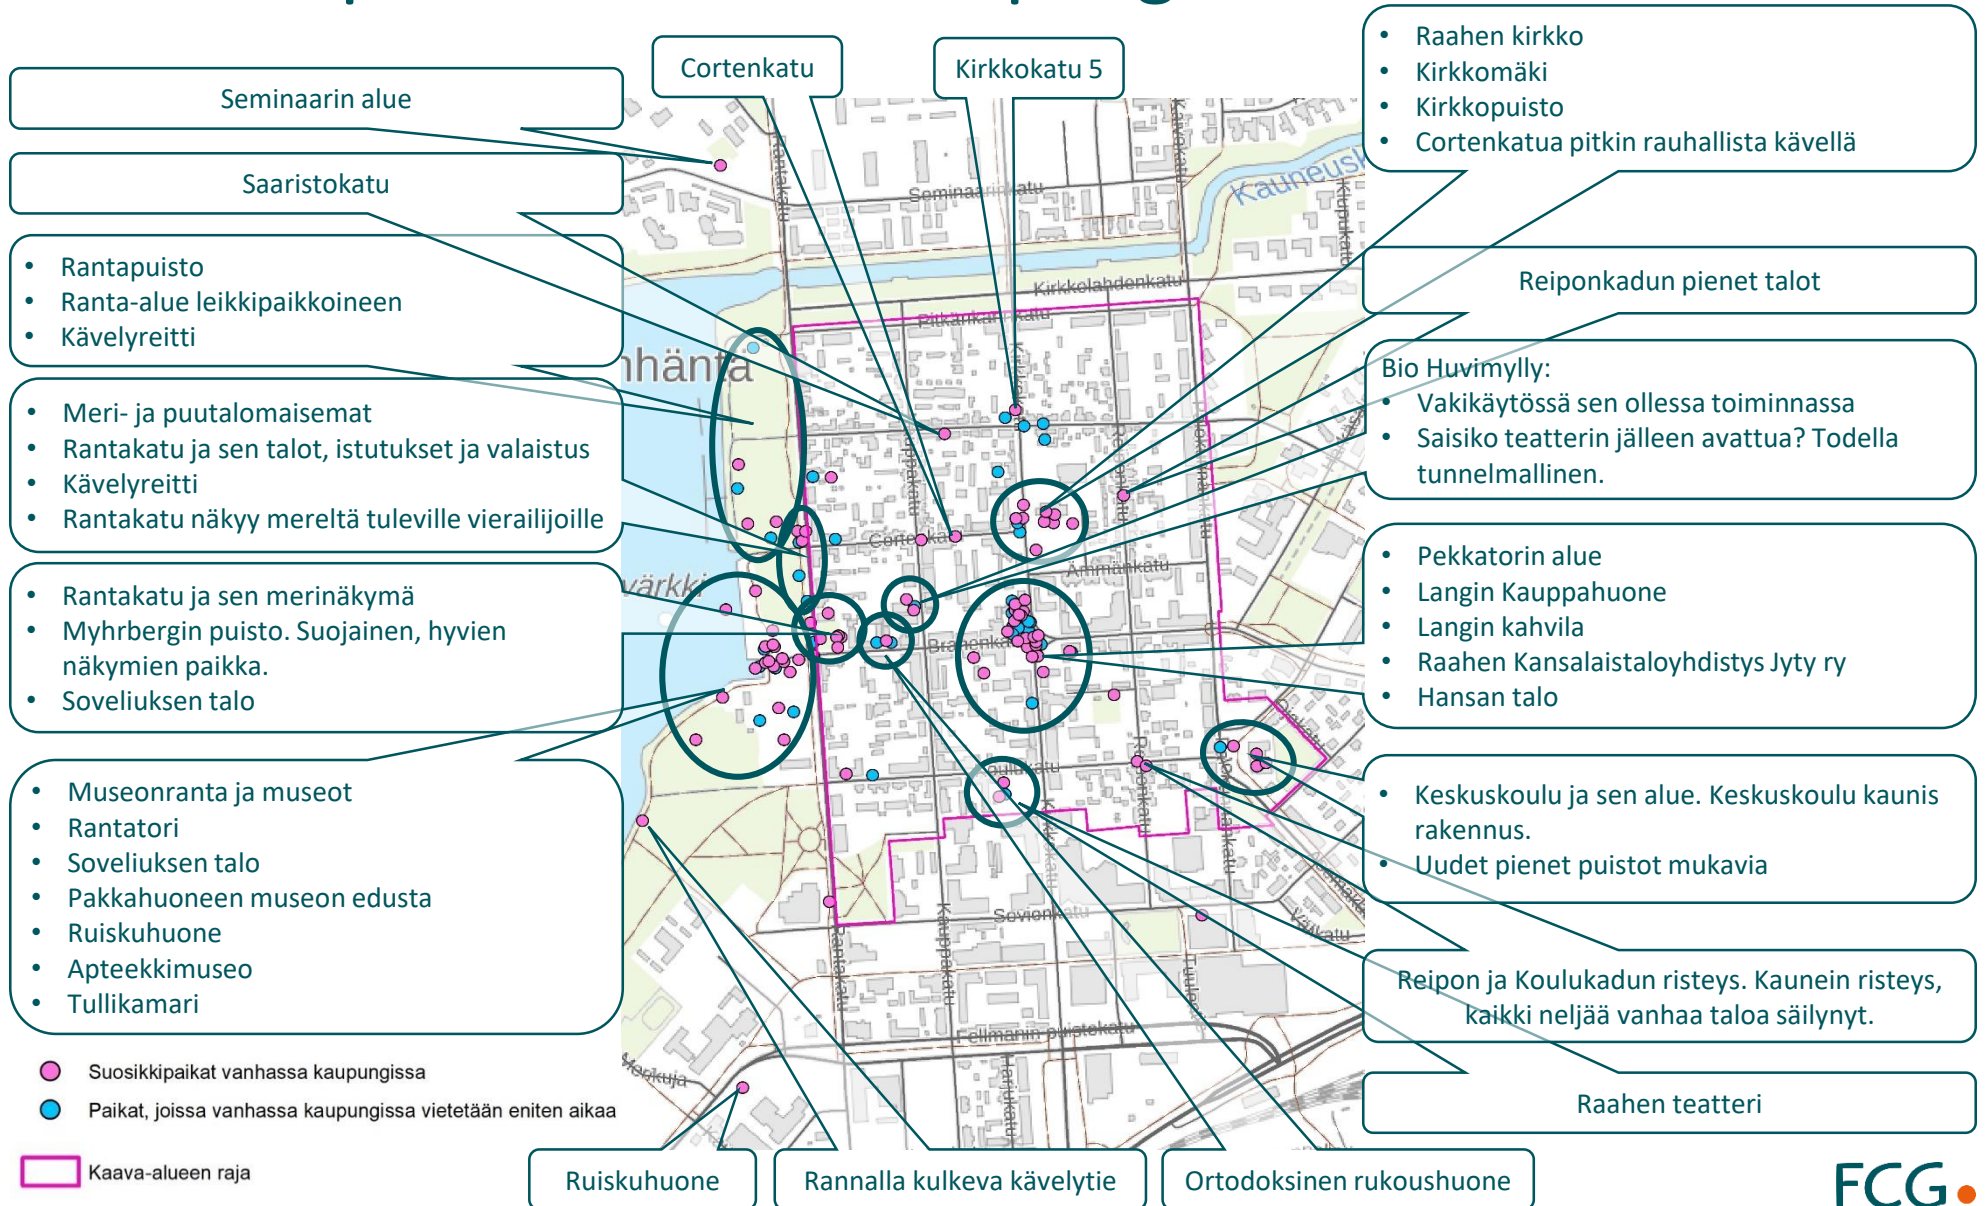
Seminaarin alue

Cortenkatu

Kirkkokatu 5

- Raahen kirkko
- Kirkkomäki
- Kirkkopuisto
- Cortenkatua pitkin rauhallista kävellä

Saaristokatu

- Rantapuisto
- Ranta-alue leikkipaikkoineen
- Kävelyreitti

Reiponkadun pienet talot

- Meri- ja puutalomaisemat
- Rantakatu ja sen talot, istutukset ja valaistus
- Kävelyreitti
- Rantakatu näkyy mereltä tuleville vierailijoille

Bio Huvimylly:
- Vakikäytössä sen ollessa toiminnassa
- Saisiko teatterin jälleen avattua? Todella tunnelmallinen.

- Rantakatu ja sen merinäkymä
- Myhrbergin puisto. Suojainen, hyvien näkymien paikka.
- Soveliuksen talo

- Pekkatorin alue
- Langin Kauppahuone
- Langin kahvila
- Raahen Kansalaistaloyhdistys Jyty ry
- Hansan talo

- Museonranta ja museot
- Rantatori
- Soveliuksen talo
- Pakkahuoneen museon edusta
- Ruiskuhuone
- Apteekkimuseo
- Tullikamari

- Keskuskoulu ja sen alue. Keskuskoulu kaunis rakennus.
- Uudet pienet puistot mukavia

Reipon ja Koulukadun risteys. Kaunein risteys, kaikki neljää vanhaa taloa säilynyt.

Raahen teatteri

Seminaarinkatu Kirkkolahdenkatu Pitkänkarinkatu Kauneus Kirkkokatu Kauppakatu Rantakatu Cortenkatu Reiponkatu Ahtimankatu Brahenkatu Koulukatu Sovionkatu Fellmanin puistokatu Harjukatu Meskuja

Suosikkipaikat vanhassa kaupungissa

Paikat, joissa vanhassa kaupungissa vietetään eniten aikaa

Kaava-alueen raja

Ruiskuhuone

Rannalla kulkeva kävelytie

Ortodoksinen rukoushuone

FCG